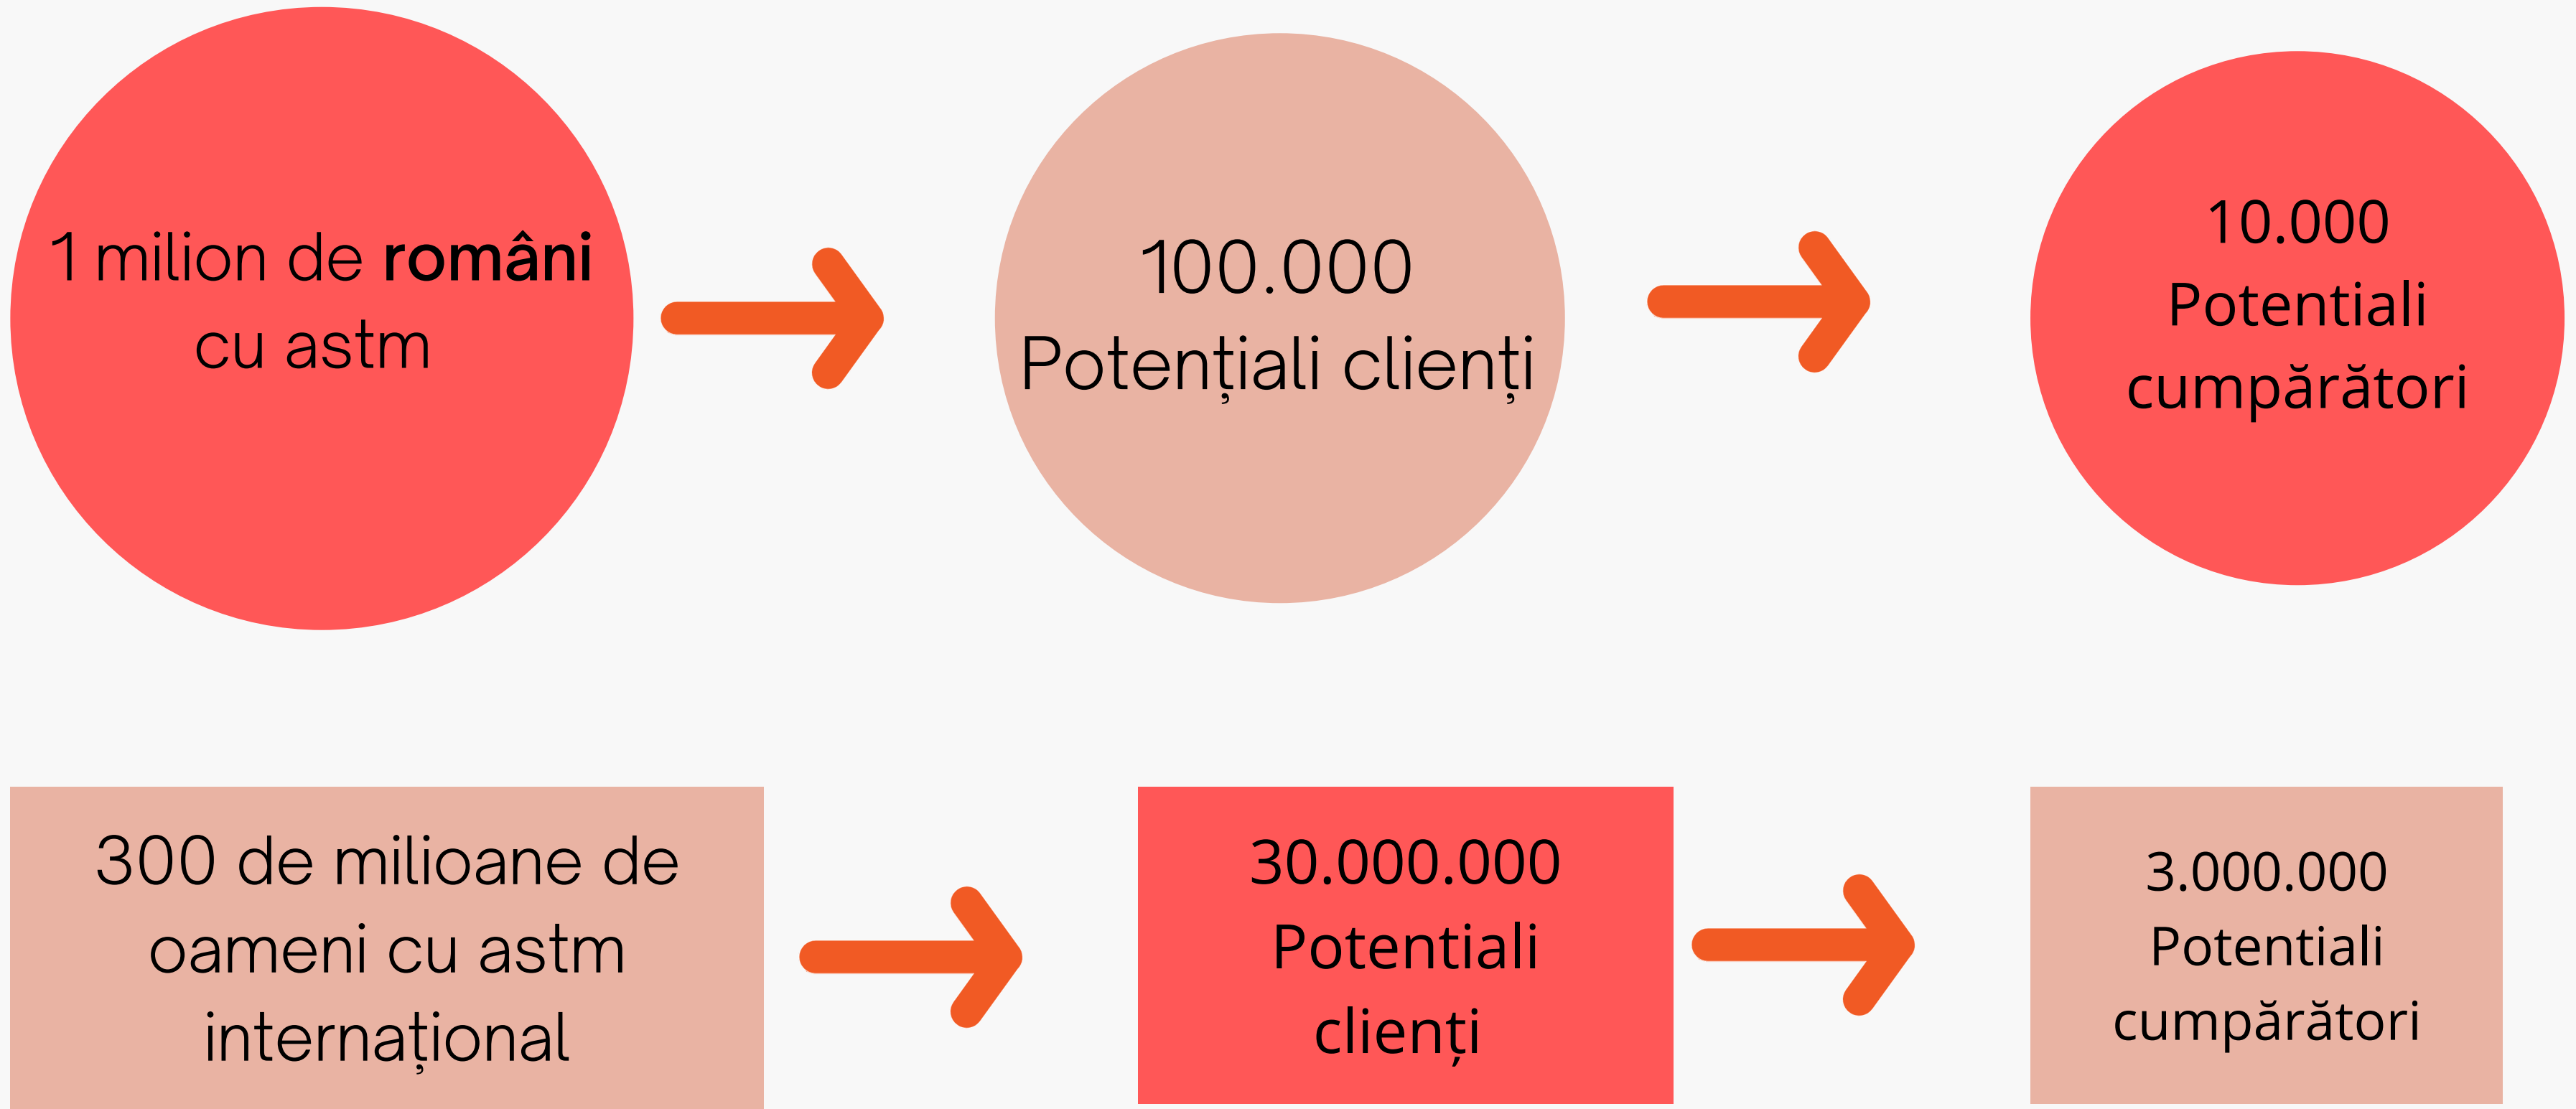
1 milion de **români** cu astm

100.000 Potențiali clienți

10.000 Potentiali cumpărători

300 de milioane de oameni cu astm internațional

30.000.000 Potentiali clienți

3.000.000 Potentiali cumpărători